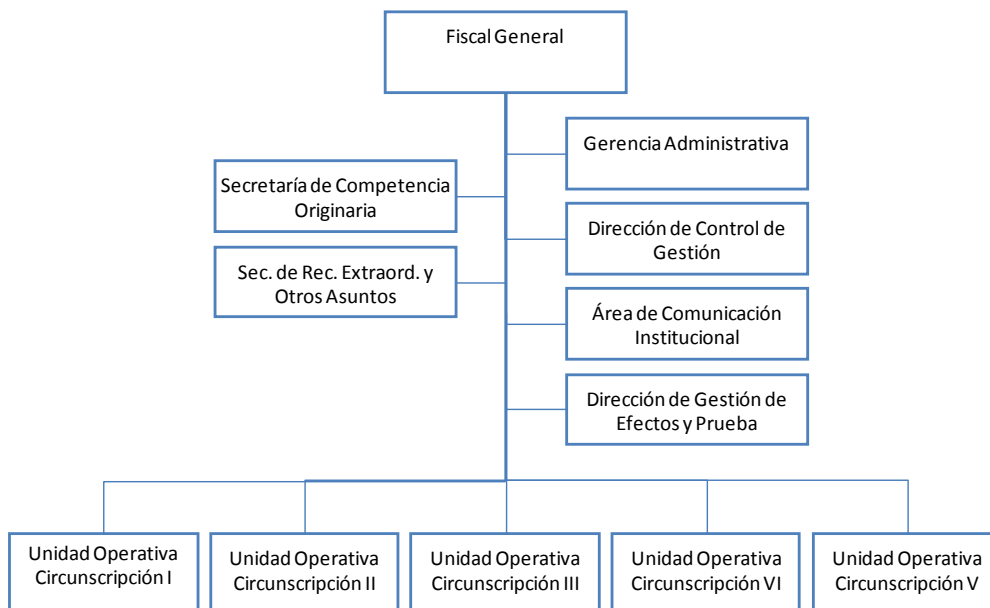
Fiscal General

Gerencia Administrativa

Secretaría de Competencia Originaria

Dirección de Control de Gestión

Sec. de Rec. Extraord. y Otros Asuntos

Área de Comunicación Institucional

Dirección de Gestión de Efectos y Prueba

Unidad Operativa Circunscripción I

Unidad Operativa Circunscripción II

Unidad Operativa Circunscripción III

Unidad Operativa Circunscripción VI

Unidad Operativa Circunscripción V